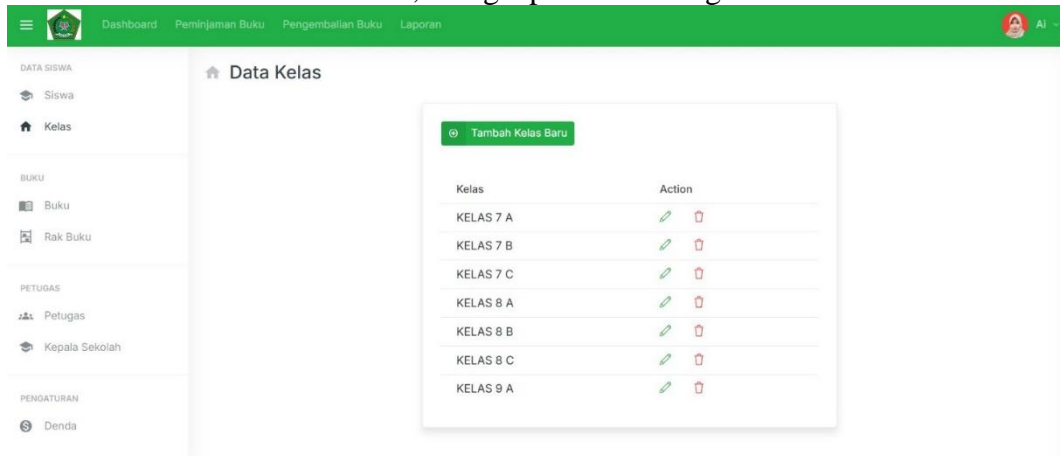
Dashboard Peminjaman Buku Pengembalian Buku Laporan

Al

DATA SISWA

Siswa

Kelas

BUKU

Buku

Rak Buku

PETUGAS

Petugas

Kepala Sekolah

PENGATURAN

Denda

Data Kelas

Tambah Kelas Baru

| Kelas | Action |
|---|---|
| KELAS 7 A | |
| KELAS 7 B | |
| KELAS 7 C | |
| KELAS 8 A | |
| KELAS 8 B | |
| KELAS 8 C | |
| KELAS 9 A | |